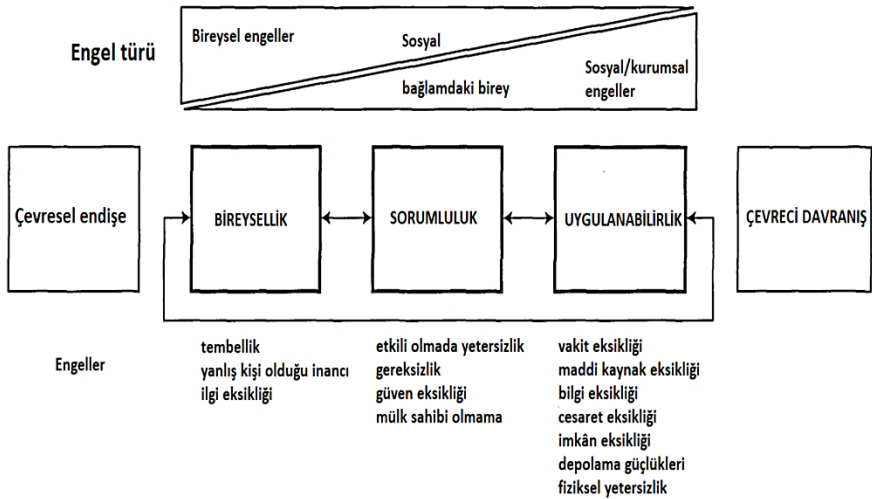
Engel türü

Bireysel engeller

Sosyal

bağlamdaki birey

Sosyal/kurumsal engeller

Çevresel endişe

BİREYSELLİK

SORUMLULUK

UYGULANABİLİRLİK

ÇEVRECİ DAVRANIŞ

Engeller

tembellik
yanlış kişi olduğu inancı
ilgi eksikliği

etkili olmada yetersizlik
gereksizlik
güven eksikliği
mülk sahibi olmama

vakit eksikliği
maddi kaynak eksikliği
bilgi eksikliği
cesaret eksikliği
imkân eksikliği
depolama güçlükleri
fiziksel yetersizlik